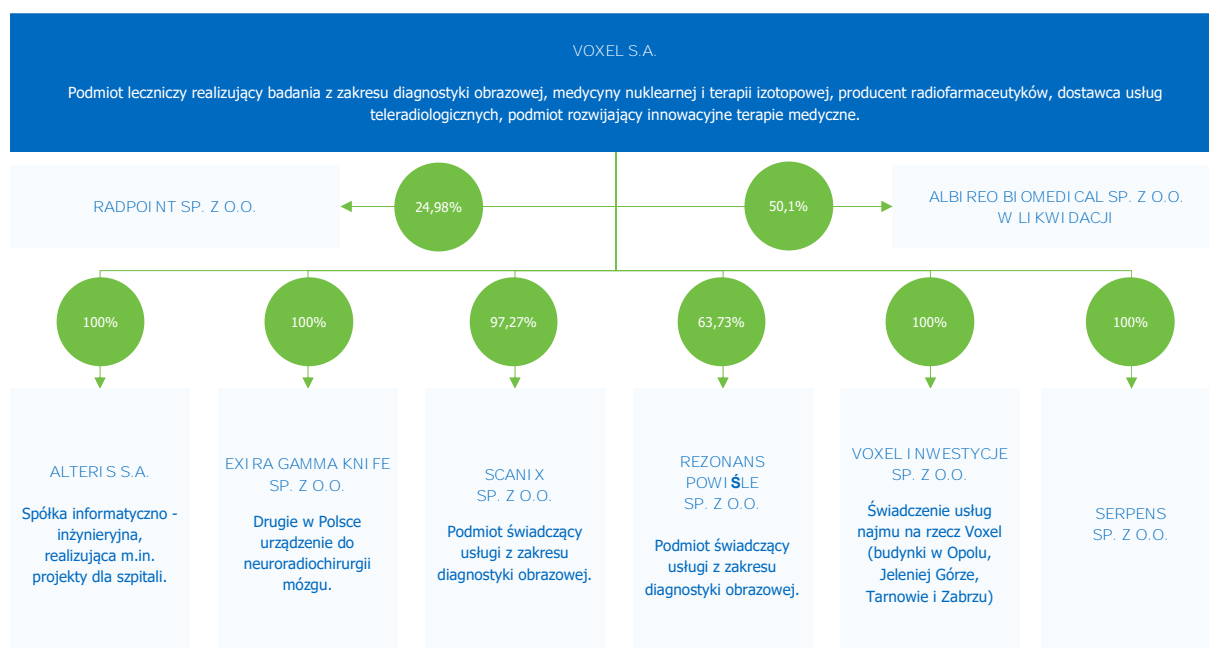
VOXEL S.A.

Podmiot leczniczy realizujący badania z zakresu diagnostyki obrazowej, medycyny nuklearnej i terapii izotopowej, producent radiofarmaceutyków, dostawca usług teleradiologicznych, podmiot rozwijający innowacyjne terapie medyczne.

RADPOINT SP. Z O.O.

24,98%

50,1%

ALBIREO BIOMEDICAL SP. Z O.O. W LIKWIDACJI

100%

100%

97,27%

63,73%

100%

100%

ALTERIS S.A.

Spółka informatyczno - inżynieryjna, realizująca m.in. projekty dla szpitali.

EXIRA GAMMA KNIFE SP. Z O.O.

Drugie w Polsce urządzenie do neuroradiochirurgii mózgu.

SCANIX SP. Z O.O.

Podmiot świadczący usługi z zakresu diagnostyki obrazowej.

REZONANS POWIŚLE SP. Z O.O.

Podmiot świadczący usługi z zakresu diagnostyki obrazowej.

VOXEL INWESTYCJE SP. Z O.O.

Świadczenie usług najmu na rzecz Voxel (budynki w Opolu, Jeleniej Górze, Tarnowie i Zabrzu)

SERPENS SP. Z O.O.